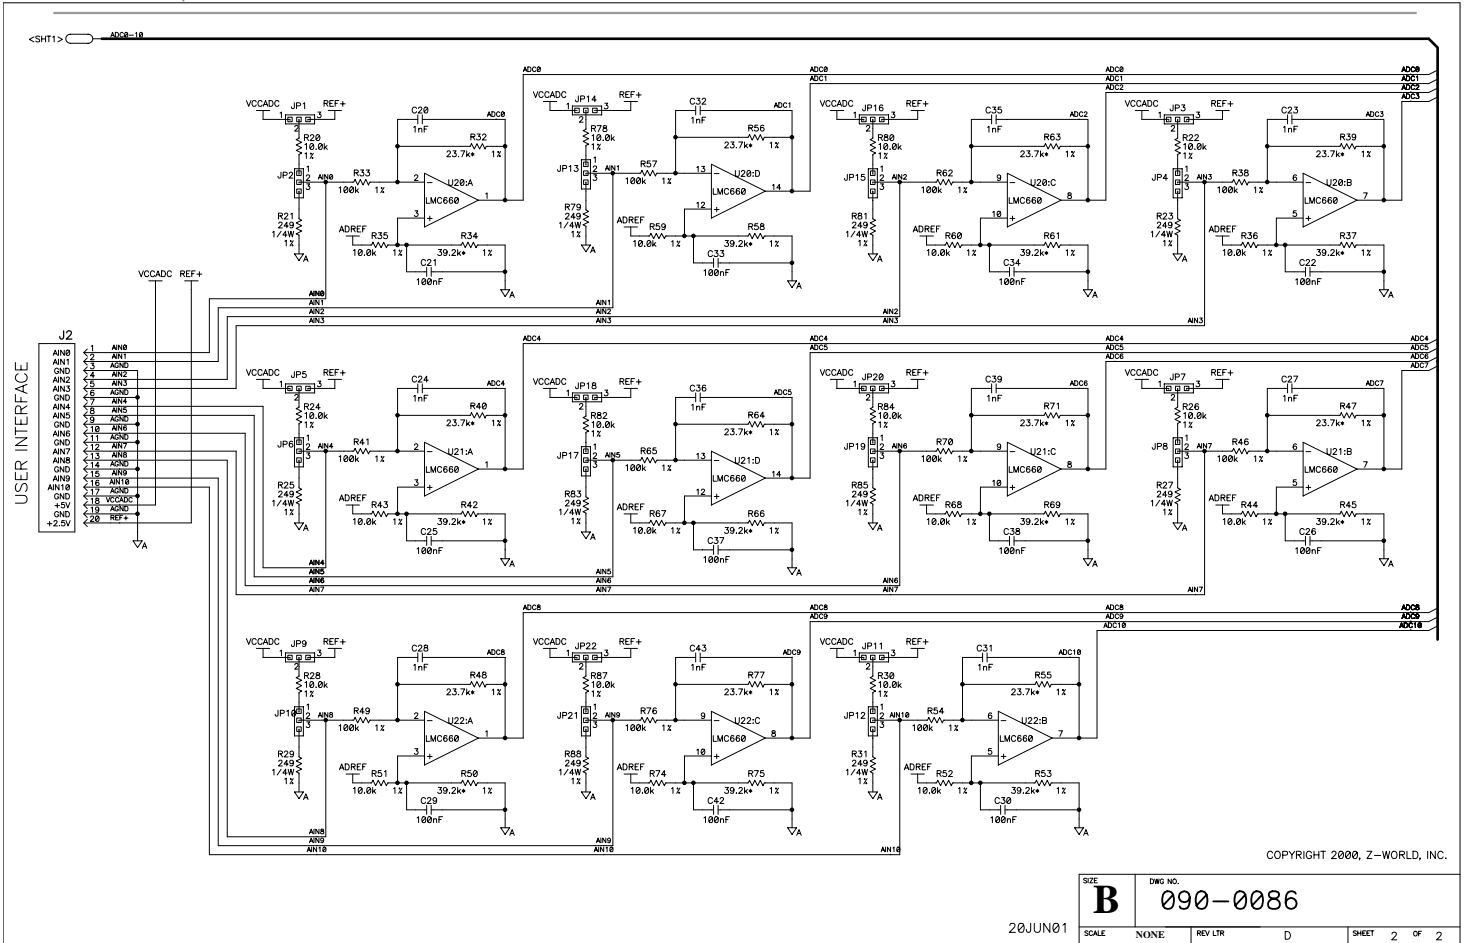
<SHT1> ADC0-10

ADC0 ADC1 ADC2 ADC3

VCCADC JP1 REF+ 1 2 3 R20 10.0k 1% JP2 1 2 3 R21 249 1/4W 1% A AIN0 R33 100k 1% C20 1nF ADC0 R32 23.7k• 1% 2 3 U20:A LMC660 1 ADREF R35 10.0k 1% R34 39.2k• 1% C21 100nF A

VCCADC JP14 REF+ 1 2 3 R78 10.0k 1% JP13 1 2 3 R79 249 1/4W 1% A AIN1 R57 100k 1% C32 1nF ADC1 R56 23.7k• 1% 13 12 U20:D LMC660 14 ADREF R59 10.0k 1% R58 39.2k• 1% C33 100nF A

VCCADC JP16 REF+ 1 2 3 R80 10.0k 1% JP15 1 2 3 R81 249 1/4W 1% A AIN2 R62 100k 1% C35 1nF ADC2 R63 23.7k• 1% 9 10 U20:C LMC660 8 ADREF R60 10.0k 1% R61 39.2k• 1% C34 100nF A

VCCADC JP3 REF+ 1 2 3 R22 10.0k 1% JP4 1 2 3 R23 249 1/4W 1% A AIN3 R38 100k 1% C23 1nF ADC3 R39 23.7k• 1% 6 5 U20:B LMC660 7 ADREF R36 10.0k 1% R37 39.2k• 1% C22 100nF A

VCCADC REF+
AIN0 AIN1 AIN2 AIN3

J2
USER INTERFACE
AIN0 1 AIN0
AIN1 2 AIN1
GND 3 AGND
AIN2 4 AIN2
AIN3 5 AIN3
GND 6 AGND
AIN4 7 AIN4
AIN5 8 AIN5
GND 9 AGND
GND 10 AGND
AIN6 11 AGND
AIN7 12 AIN7
AIN8 13 AIN8
GND 14 AGND
AIN9 15 AIN9
AIN10 16 AIN10
GND 17 AGND
+5V 18 VCCADC
GND 19 AGND
+2.5V 20 REF+
A

ADC4 ADC5 ADC6 ADC7

VCCADC JP5 REF+ 1 2 3 R24 10.0k 1% JP6 1 2 3 R25 249 1/4W 1% A AIN4 R41 100k 1% C24 1nF ADC4 R40 23.7k• 1% 2 3 U21:A LMC660 1 ADREF R43 10.0k 1% R42 39.2k• 1% C25 100nF A

VCCADC JP18 REF+ 1 2 3 R82 10.0k 1% JP17 1 2 3 R83 249 1/4W 1% A AIN5 R65 100k 1% C36 1nF ADC5 R64 23.7k• 1% 13 12 U21:D LMC660 14 ADREF R67 10.0k 1% R66 39.2k• 1% C37 100nF A

VCCADC JP20 REF+ 1 2 3 R84 10.0k 1% JP19 1 2 3 R85 249 1/4W 1% A AIN6 R70 100k 1% C39 1nF ADC6 R71 23.7k• 1% 9 10 U21:C LMC660 8 ADREF R68 10.0k 1% R69 39.2k• 1% C38 100nF A

VCCADC JP7 REF+ 1 2 3 R26 10.0k 1% JP8 1 2 3 R27 249 1/4W 1% A AIN7 R46 100k 1% C27 1nF ADC7 R47 23.7k• 1% 6 5 U21:B LMC660 7 ADREF R44 10.0k 1% R45 39.2k• 1% C26 100nF A

AIN4 AIN5 AIN6 AIN7

ADC8 ADC9 ADC10

VCCADC JP9 REF+ 1 2 3 R28 10.0k 1% JP10 1 2 3 R29 249 1/4W 1% A AIN8 R49 100k 1% C28 1nF ADC8 R48 23.7k• 1% 2 3 U22:A LMC660 1 ADREF R51 10.0k 1% R50 39.2k• 1% C29 100nF A

VCCADC JP22 REF+ 1 2 3 R87 10.0k 1% JP21 1 2 3 R88 249 1/4W 1% A AIN9 R76 100k 1% C43 1nF ADC9 R77 23.7k• 1% 9 10 U22:C LMC660 8 ADREF R74 10.0k 1% R75 39.2k• 1% C42 100nF A

VCCADC JP11 REF+ 1 2 3 R30 10.0k 1% JP12 1 2 3 R31 249 1/4W 1% A AIN10 R54 100k 1% C31 1nF ADC10 R55 23.7k• 1% 6 5 U22:B LMC660 7 ADREF R52 10.0k 1% R53 39.2k• 1% C30 100nF A

AIN8 AIN9 AIN10

COPYRIGHT 2000, Z-WORLD, INC.

20JUN01

| SIZE B | DWG NO. 090-0086 | | |
|---|---|---|---|
| SCALE NONE | REV LTR D | SHEET 2 OF 2 | |